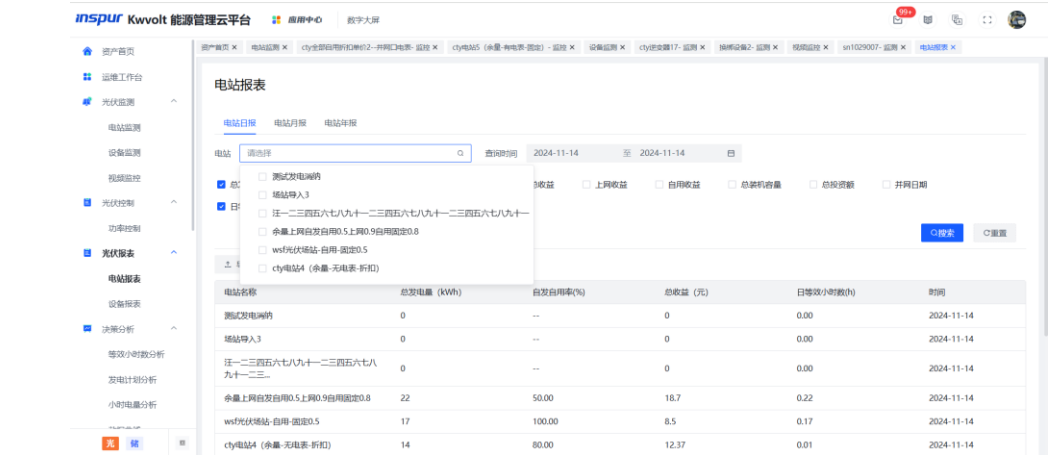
inspur Kwvolt 能源管理云平台 应用中心 数字大屏 99+

资产首页
运维工作台
光伏监测
电站监测
设备监测
视频监控
光伏控制
功率控制
光伏报表
电站报表
设备报表
决策分析
等效小时数分析
发电计划分析
小时电量分析
光 储

资产首页 × 电站监测 × cty全部自用折扣单价2--并网口电表- 监控 × cty电站5（余量-有电表-固定）- 监控 × 设备监测 × cty逆变器17- 监测 × 換帳设备2- 监测 × 视频监控 × sn1029007- 监测 × 电站报表 ×

电站报表

电站日报 电站月报 电站年报

电站 请选择 查询时间 2024-11-14 至 2024-11-14

测试发电闲呐
场站导入3
汪一二三四五六七八九十一二三四五六七八九十一二三四五六七八九十一
余量上网自发自用0.5上网0.9自用固定0.8
wsf光伏场站-自用-固定0.5
cty电站4（余量-无电表-折扣）

总 日 收益 上网收益 自用收益 总装机容量 总投资额 并网日期

搜索 重置

| 电站名称 | 总发电量（kWh） | 自发自用率(%) | 总收益（元） | 日等效小时数(h) | 时间 |
|---|---|---|---|---|---|
| 测试发电闲呐 | 0 | -- | 0 | 0.00 | 2024-11-14 |
| 场站导入3 | 0 | -- | 0 | 0.00 | 2024-11-14 |
| 汪一二三四五六七八九十一二三四五六七八九十一二三... | 0 | -- | 0 | 0.00 | 2024-11-14 |
| 余量上网自发自用0.5上网0.9自用固定0.8 | 22 | 50.00 | 18.7 | 0.22 | 2024-11-14 |
| wsf光伏场站-自用-固定0.5 | 17 | 100.00 | 8.5 | 0.17 | 2024-11-14 |
| cty电站4（余量-无电表-折扣） | 14 | 80.00 | 12.37 | 0.01 | 2024-11-14 |